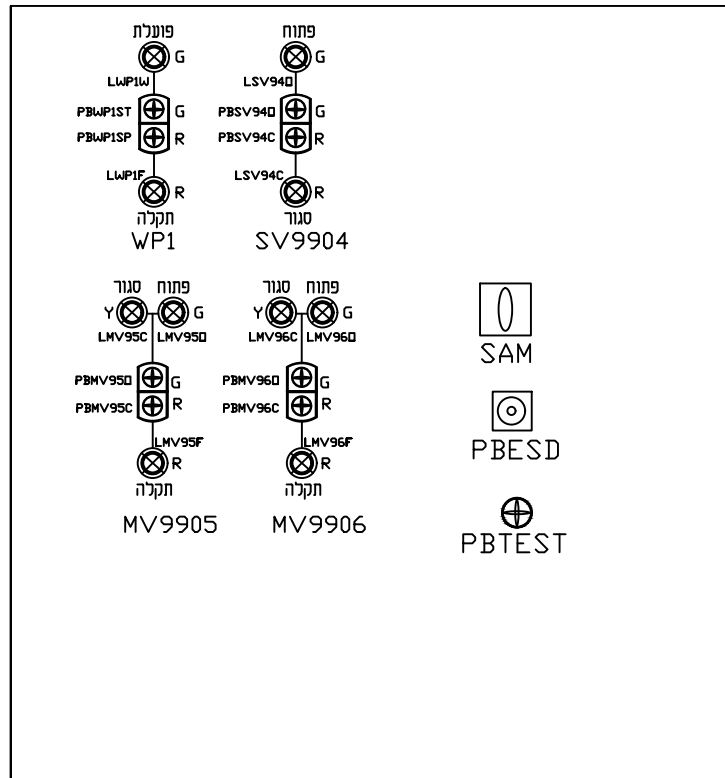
פועלת
G
LWP1W
PBWP1ST G
PBWP1SP R
LWP1F
R
תקלה
WP1

פתוח
G
LSV94O
PBSV94O G
PBSV94C R
LSV94C
R
סגור
SV9904

סגור פתוח
Y G
LMV95C LMV95O
PBMV95O G
PBMV95C R
LMV95F
R
תקלה
MV9905

סגור פתוח
Y G
LMV96C LMV96O
PBMV96O G
PBMV96C R
LMV96F
R
תקלה
MV9906

SAM

PBESD

PBTEST